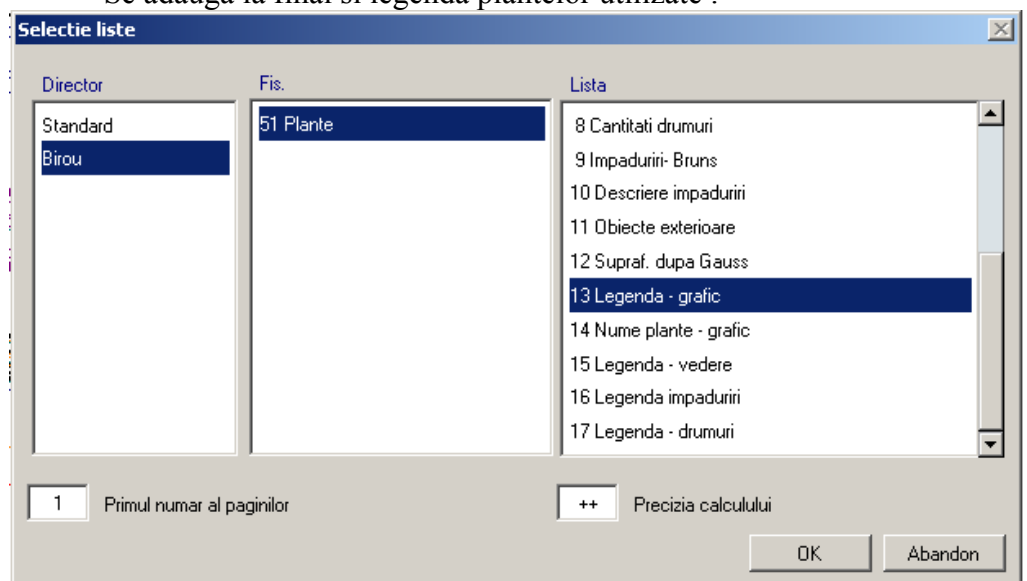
Se adauga la final si legenda plantelor utilizate :

Selectie liste

Director
Standard
Birou

Fis.
51 Plante

Lista
8 Cantitati drumuri
9 Impaduriri- Bruns
10 Descriere impaduriri
11 Obiecte exterioare
12 Supraf. dupa Gauss
13 Legenda - grafic
14 Nume plante - grafic
15 Legenda - vedere
16 Legenda impaduriri
17 Legenda - drumuri

1 Primul numar al paginilor

++ Precizia calculului

OK
Abandon